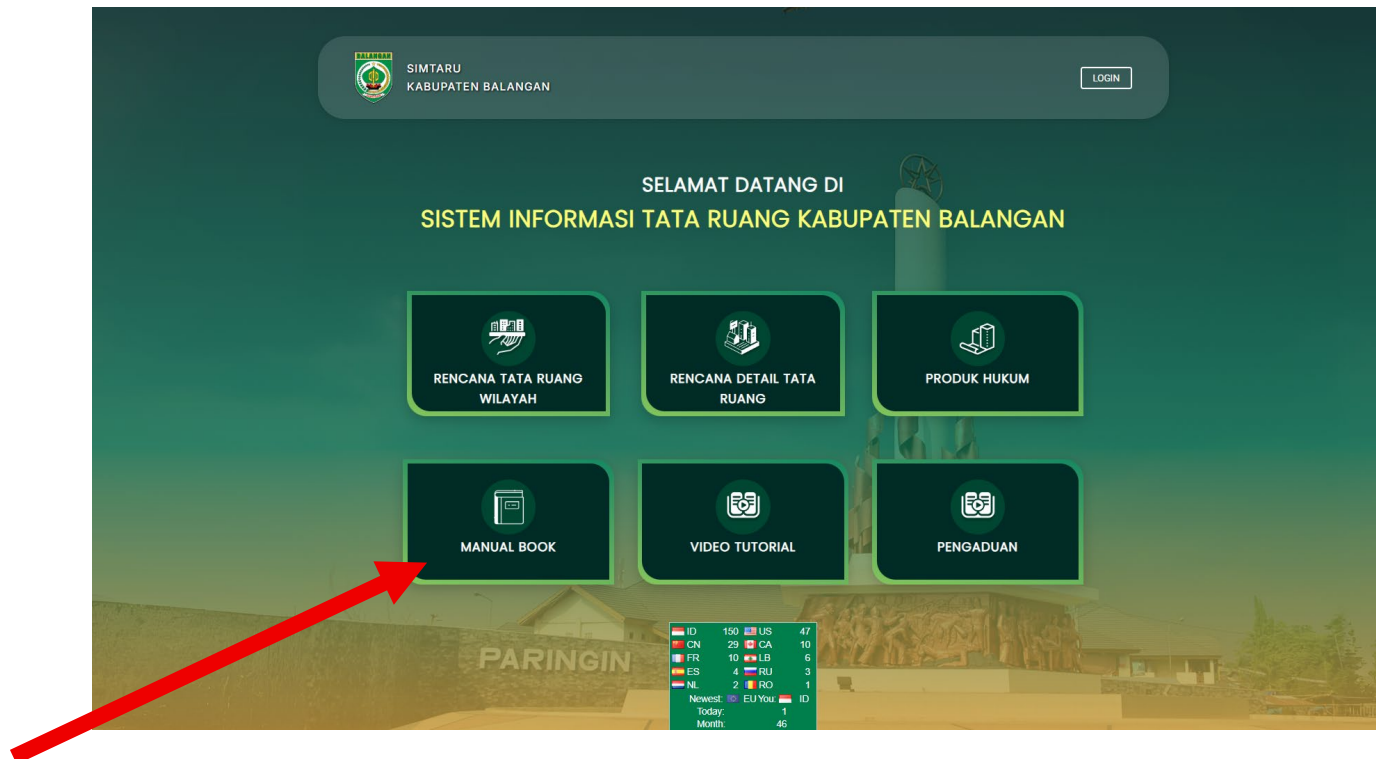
BALANGAN

SIMTARU
KABUPATEN BALANGAN

LOGIN

SELAMAT DATANG DI
SISTEM INFORMASI TATA RUANG KABUPATEN BALANGAN

RENCANA TATA RUANG WILAYAH

RENCANA DETAIL TATA RUANG

PRODUK HUKUM

MANUAL BOOK

VIDEO TUTORIAL

PENGADUAN

PARINGIN

| | | | |
|---|---|---|---|
| ID | 150 | US | 47 |
| CN | 29 | CA | 10 |
| FR | 10 | LB | 6 |
| ES | 4 | RU | 3 |
| NL | 2 | RO | 1 |

Newest: EU You: ID
Today: 1
Month: 46